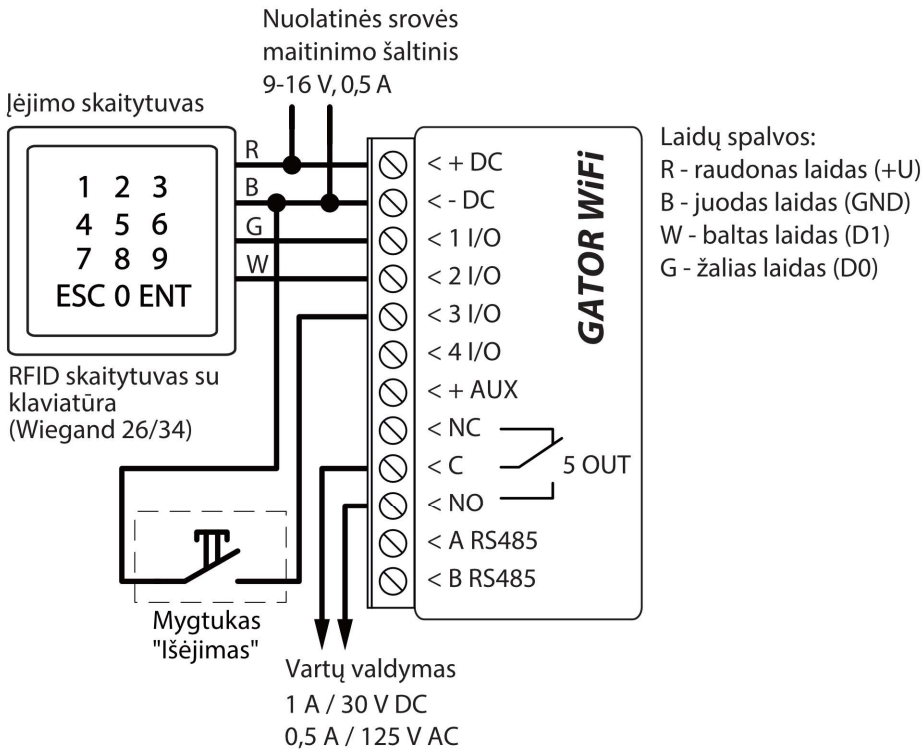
Nuolatinės srovės maitinimo šaltinis 9-16 V, 0,5 A

Įėjimo skaitytuvas

R
B
G
W

1 2 3
4 5 6
7 8 9
ESC 0 ENT

RFID skaitytuvas su klaviatūra (Wiegand 26/34)

< + DC
< - DC
< 1 I/O
< 2 I/O
< 3 I/O
< 4 I/O
< + AUX
< NC
< C
< NO
< A RS485
< B RS485

5 OUT

GATOR WiFi

Laidų spalvos:
R - raudonas laidas (+U)
B - juodas laidas (GND)
W - baltas laidas (D1)
G - žalias laidas (D0)

Mygtukas "Išėjimas"

Vartų valdymas
1 A / 30 V DC
0,5 A / 125 V AC